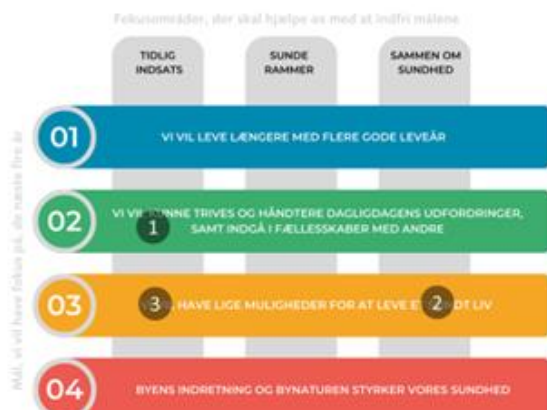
Fokusområder, der skal hjælpe os med at indfri målene

TIDLIG INDSATS

SUNDE RAMMER

SAMMEN OM SUNDHED

Mål, vi vil have fokus på, de næste fire år

01

VI VIL LEVE LÆNGERE MED FLERE GODE LEVEÅR

02

VI VIL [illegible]NNE TRIVES OG HÅNDTERE DAGLIGDAGENS UDFORDRINGER, SAMT INDGÅ I FÆLLESSKABER MED ANDRE

1

03

3

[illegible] HAVE LIGE MULIGHEDER FOR AT LEVE E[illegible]DT LIV

2

04

BYENS INDRETNING OG BYNATUREN STYRKER VORES SUNDHED